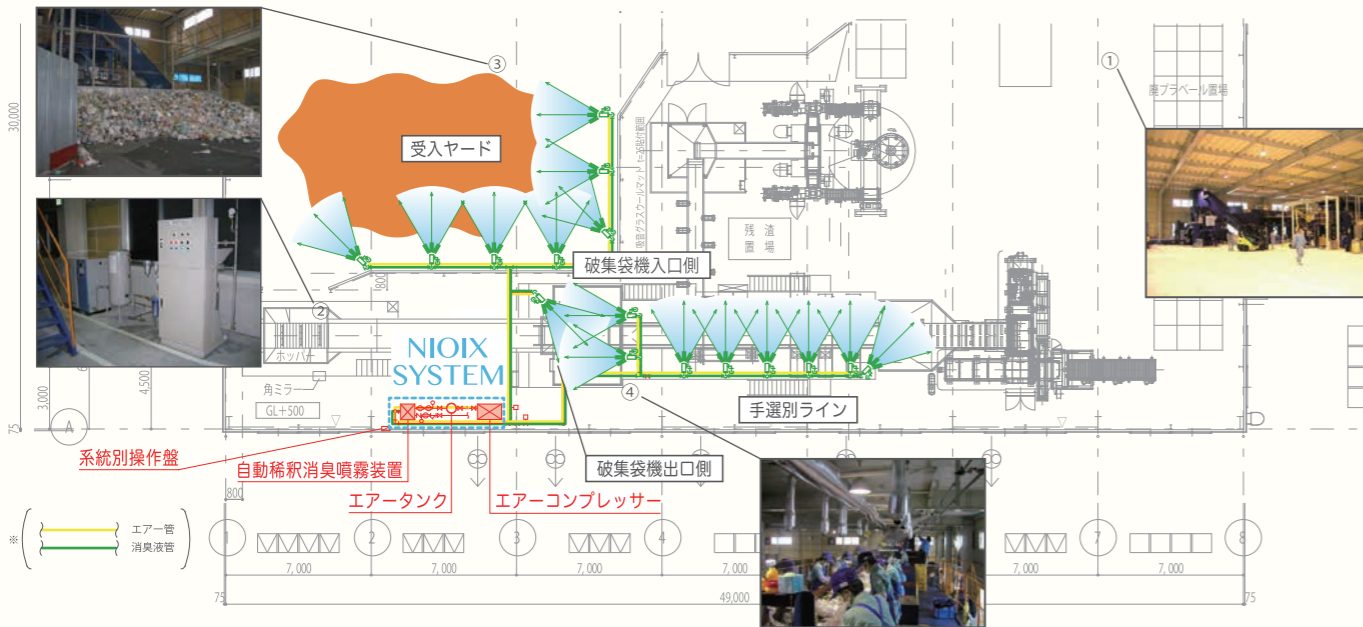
③

①

受入ヤード

④

残渣置場

破集袋機入口側

②

NIOIX SYSTEM

ホッパー

角ミラー

GL+500

手選別ライン

A

系統別操作盤

自動稀釈消臭噴霧装置

破集袋機出口側

エアータンク

エアーコンプレッサー

エアー管

消臭液管

30,000

3,000

4,500

75

800

1

2

3

4

7

8

7,000

7,000

7,000

7,000

7,000

7,000

49,000

75

75